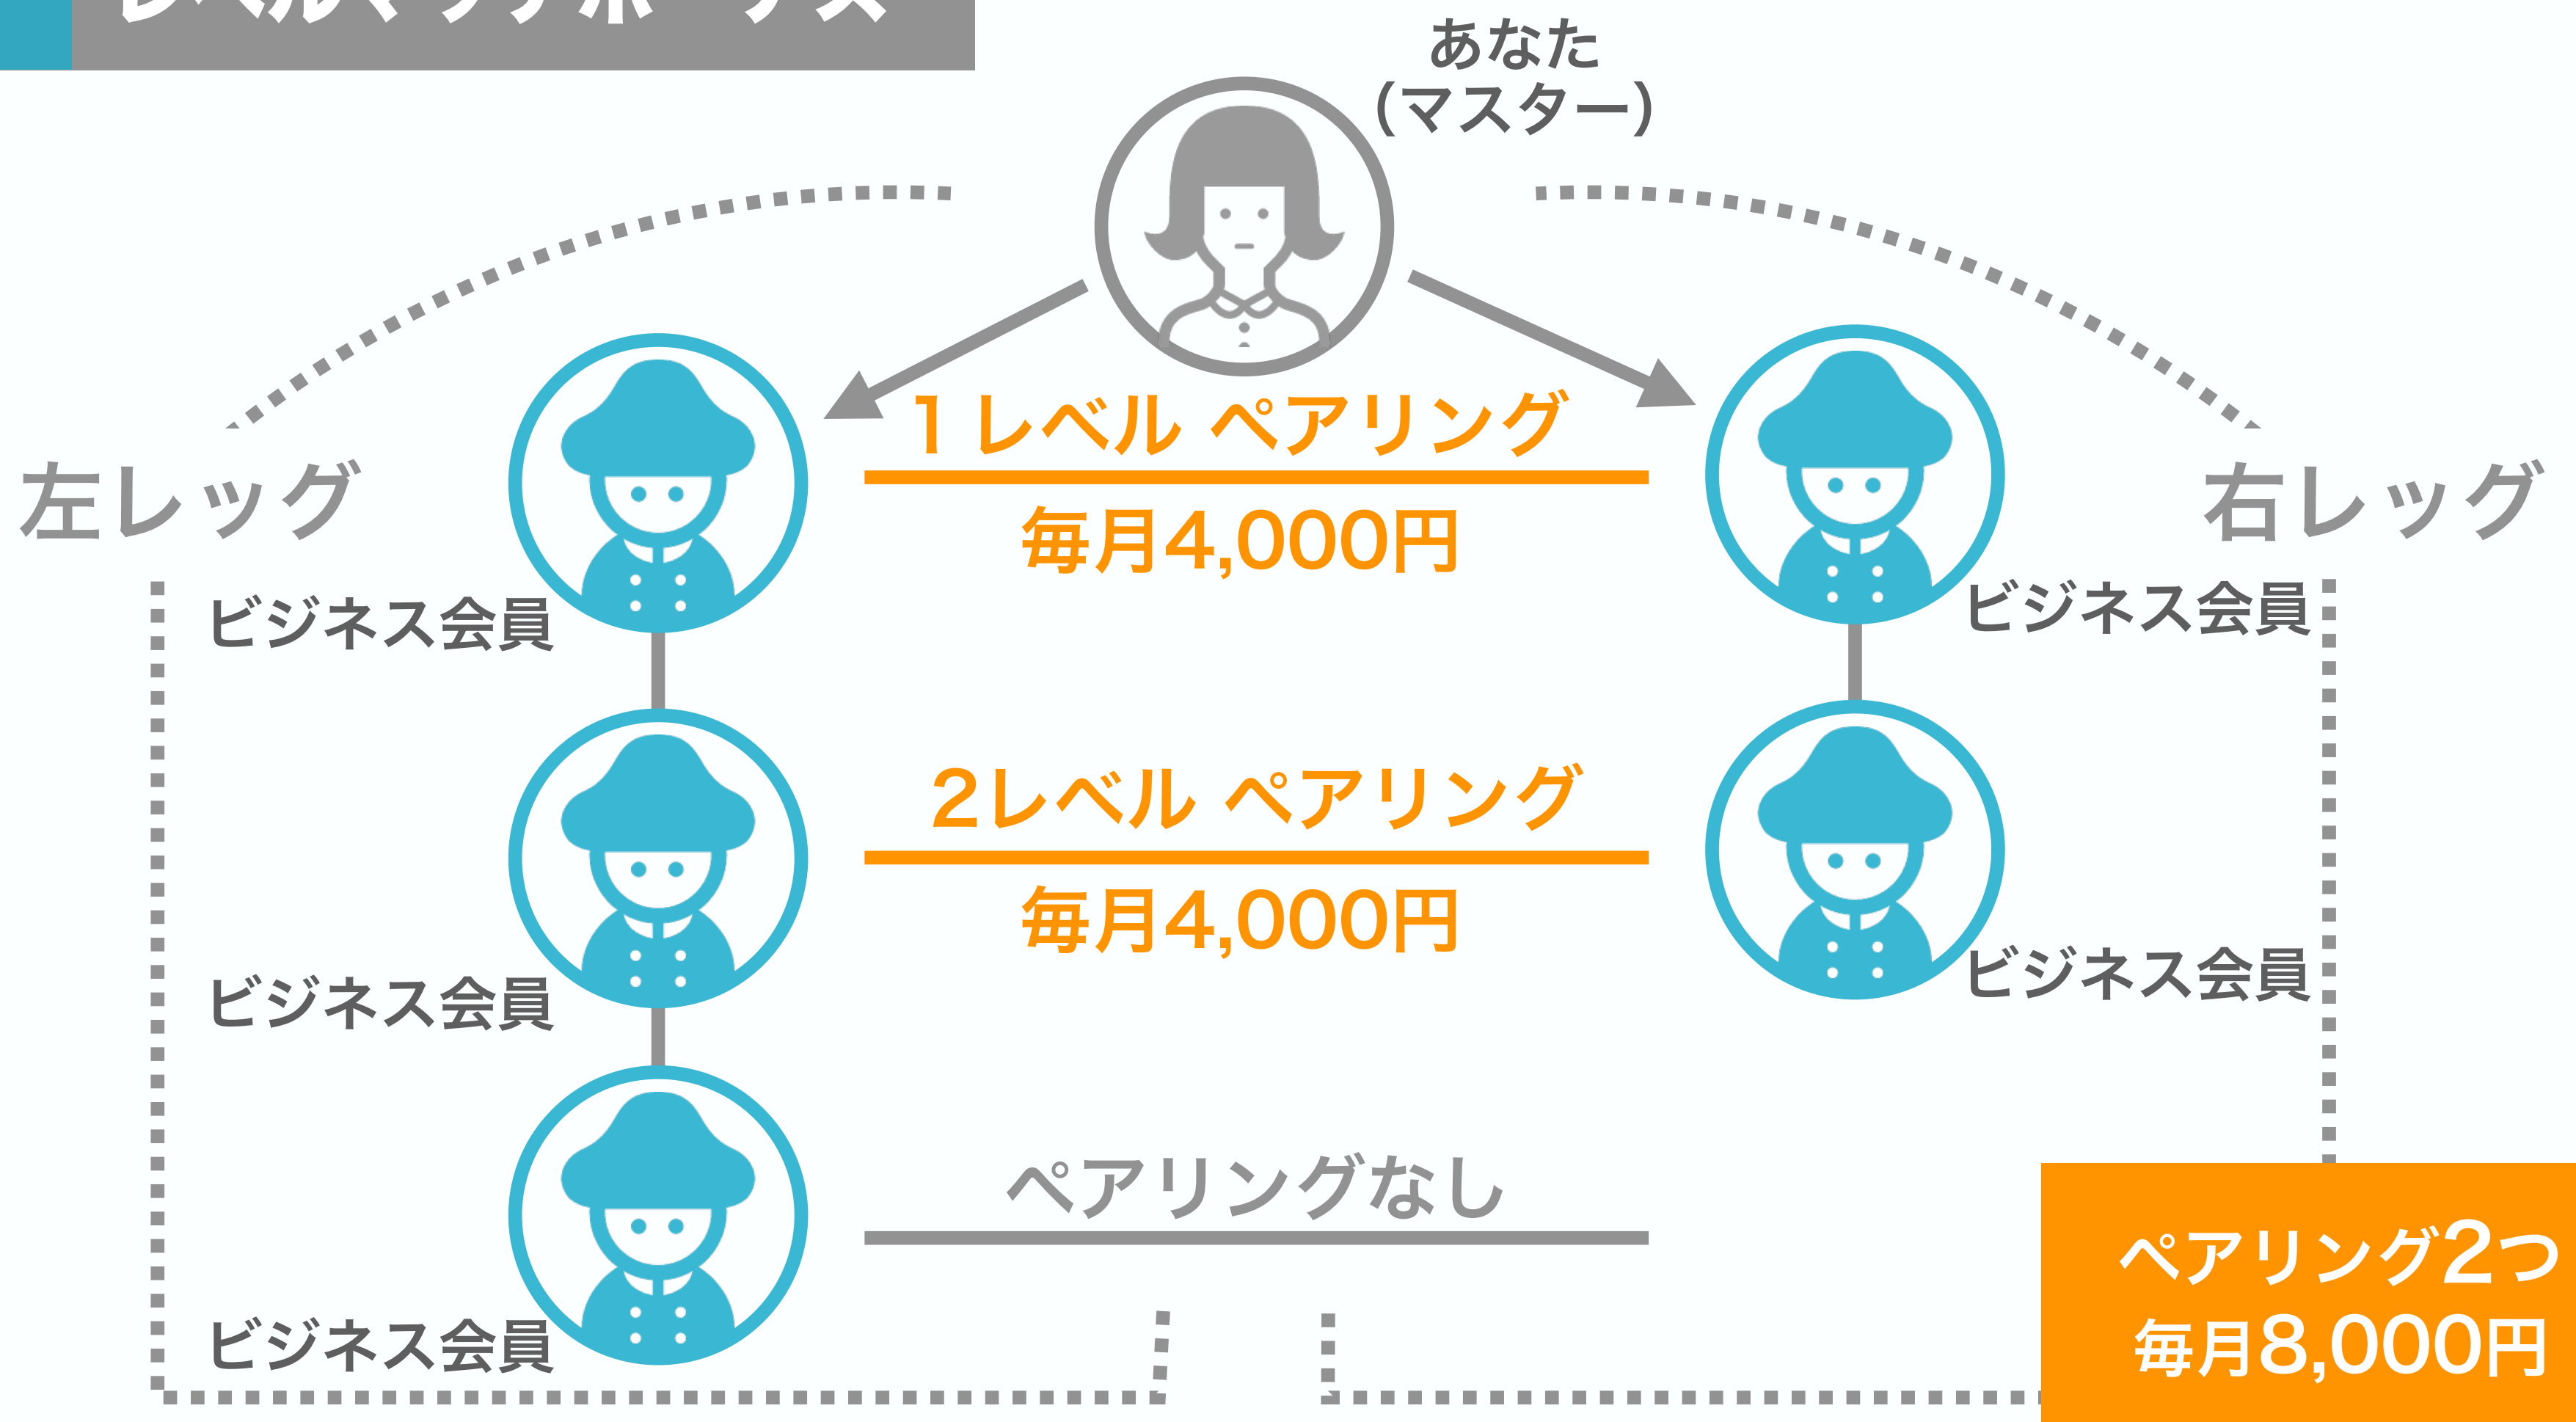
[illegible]

あなた
(マスター)

左レッグ

右レッグ

1レベル ペアリング
毎月4,000円

ビジネス会員

ビジネス会員

2レベル ペアリング
毎月4,000円

ビジネス会員

ビジネス会員

ペアリングなし

ビジネス会員

ペアリング2つ
毎月8,000円